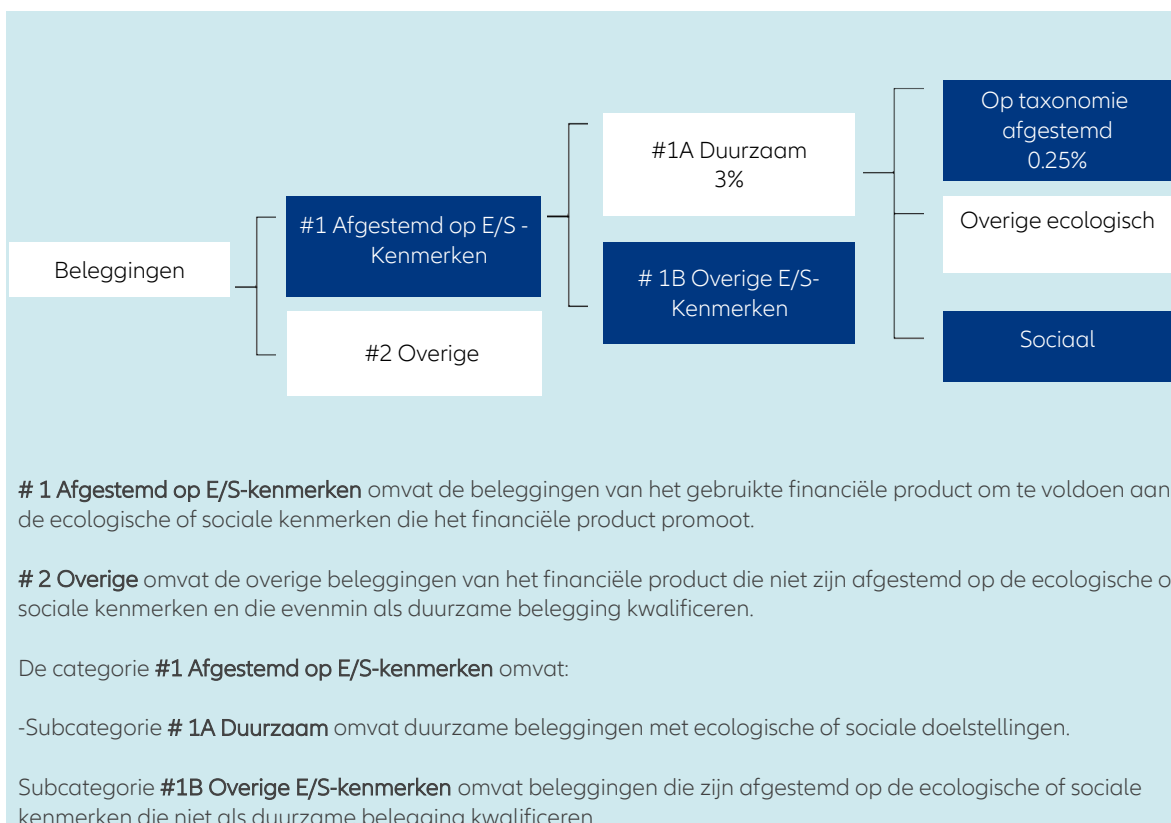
Beleggingen

#1 Afgestemd op E/S - Kenmerken

#2 Overige

#1A Duurzaam 3%

# 1B Overige E/S-Kenmerken

Op taxonomie afgestemd 0.25%

Overige ecologisch

Sociaal

# 1 Afgestemd op E/S-kenmerken omvat de beleggingen van het gebruikte financiële product om te voldoen aan de ecologische of sociale kenmerken die het financiële product promoot.

# 2 Overige omvat de overige beleggingen van het financiële product die niet zijn afgestemd op de ecologische o sociale kenmerken en die evenmin als duurzame belegging kwalificeren.

De categorie #1 Afgestemd op E/S-kenmerken omvat:

-Subcategorie # 1A Duurzaam omvat duurzame beleggingen met ecologische of sociale doelstellingen.

Subcategorie #1B Overige E/S-kenmerken omvat beleggingen die zijn afgestemd op de ecologische of sociale kenmerken die niet als duurzame belegging kwalificeren.